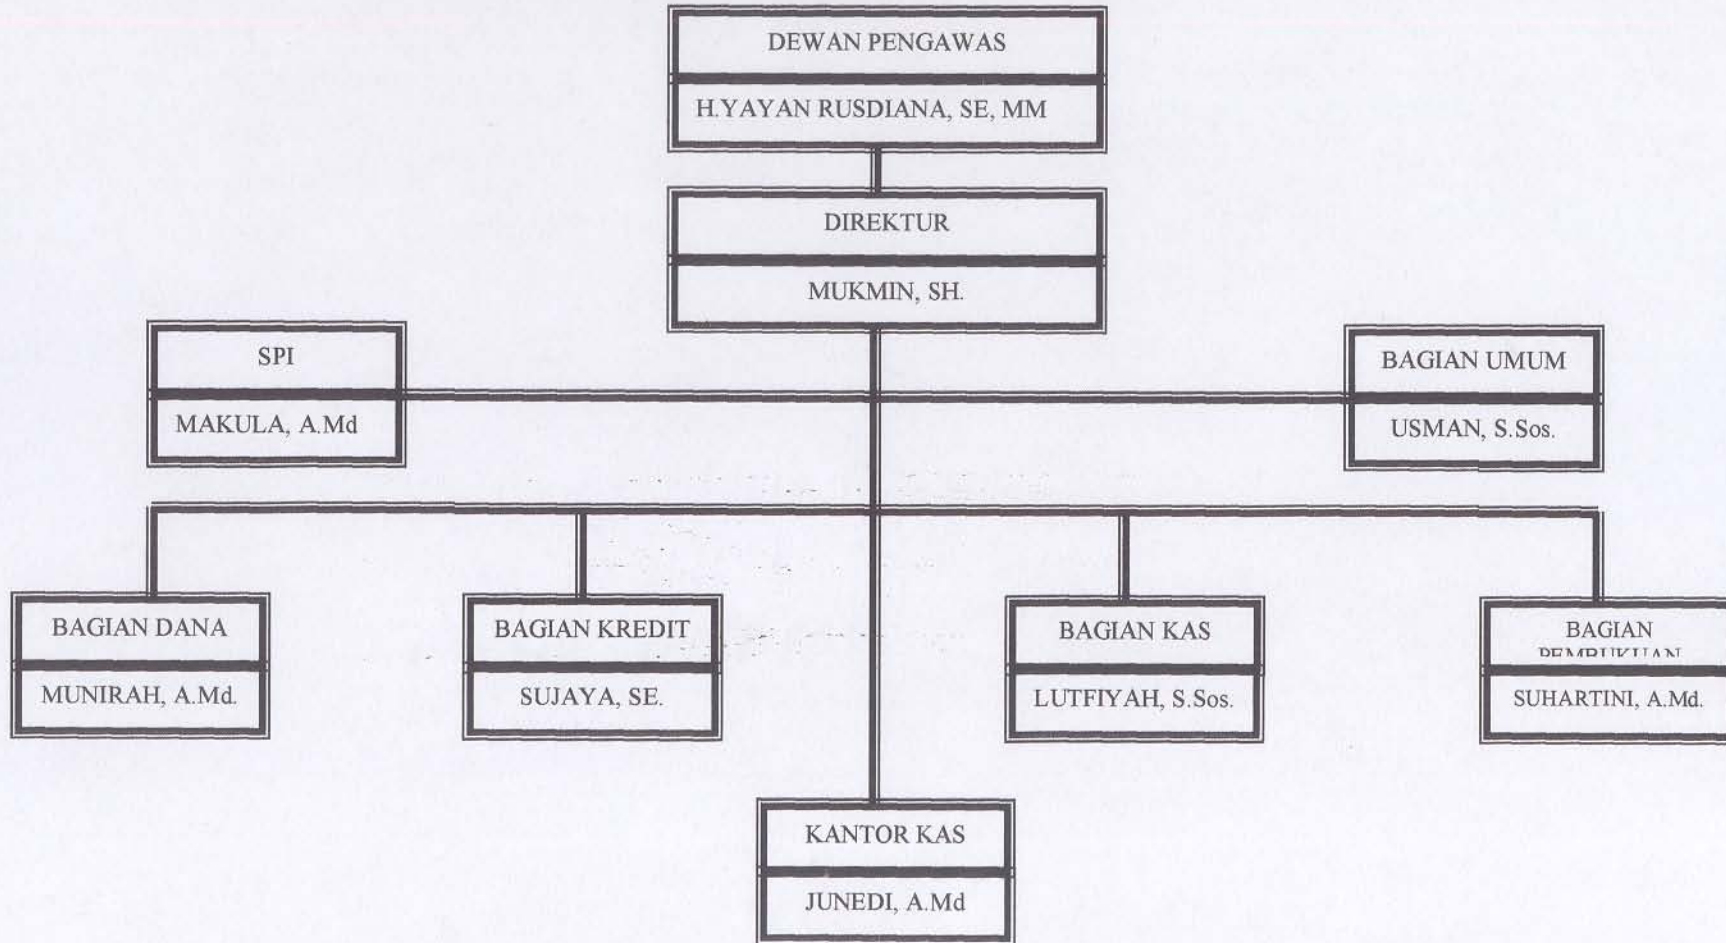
DEWAN PENGAWAS

H.YAYAN RUSDIANA, SE, MM

DIREKTUR

MUKMIN, SH.

SPI

MAKULA, A.Md

BAGIAN UMUM

USMAN, S.Sos.

BAGIAN DANA

MUNIRAH, A.Md.

BAGIAN KREDIT

SUJAYA, SE.

BAGIAN KAS

LUTFIYAH, S.Sos.

BAGIAN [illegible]

SUHARTINI, A.Md.

KANTOR KAS

JUNEDI, A.Md